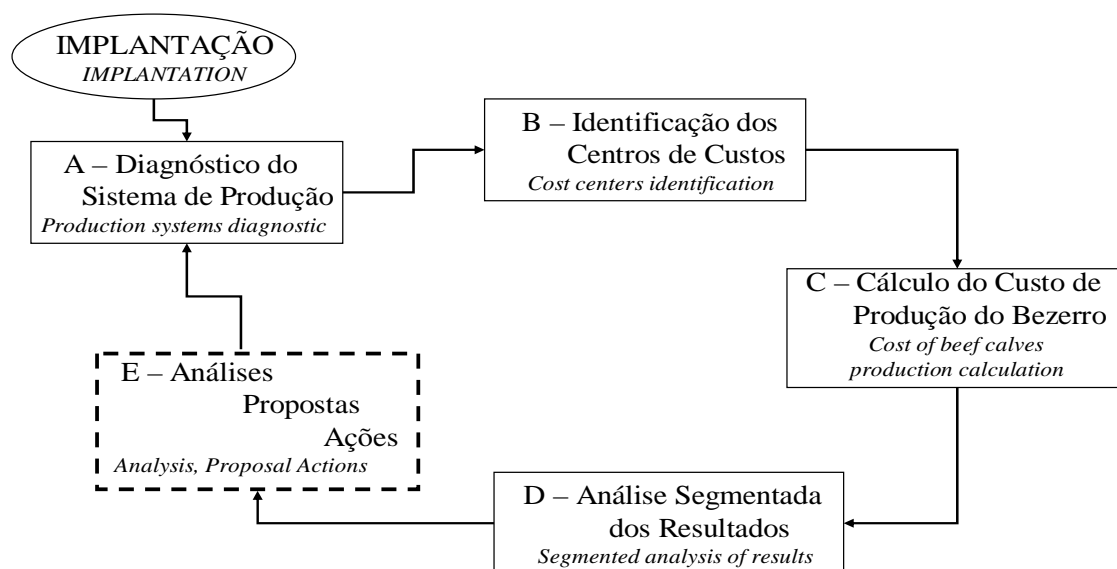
IMPLANTAÇÃO
*IMPLANTATION*

A – Diagnóstico do Sistema de Produção
*Production systems diagnostic*

B – Identificação dos Centros de Custos
*Cost centers identification*

C – Cálculo do Custo de Produção do Bezerro
*Cost of beef calves production calculation*

D – Análise Segmentada dos Resultados
*Segmented analysis of results*

E – Análises
Propostas
Ações
*Analysis, Proposal Actions*